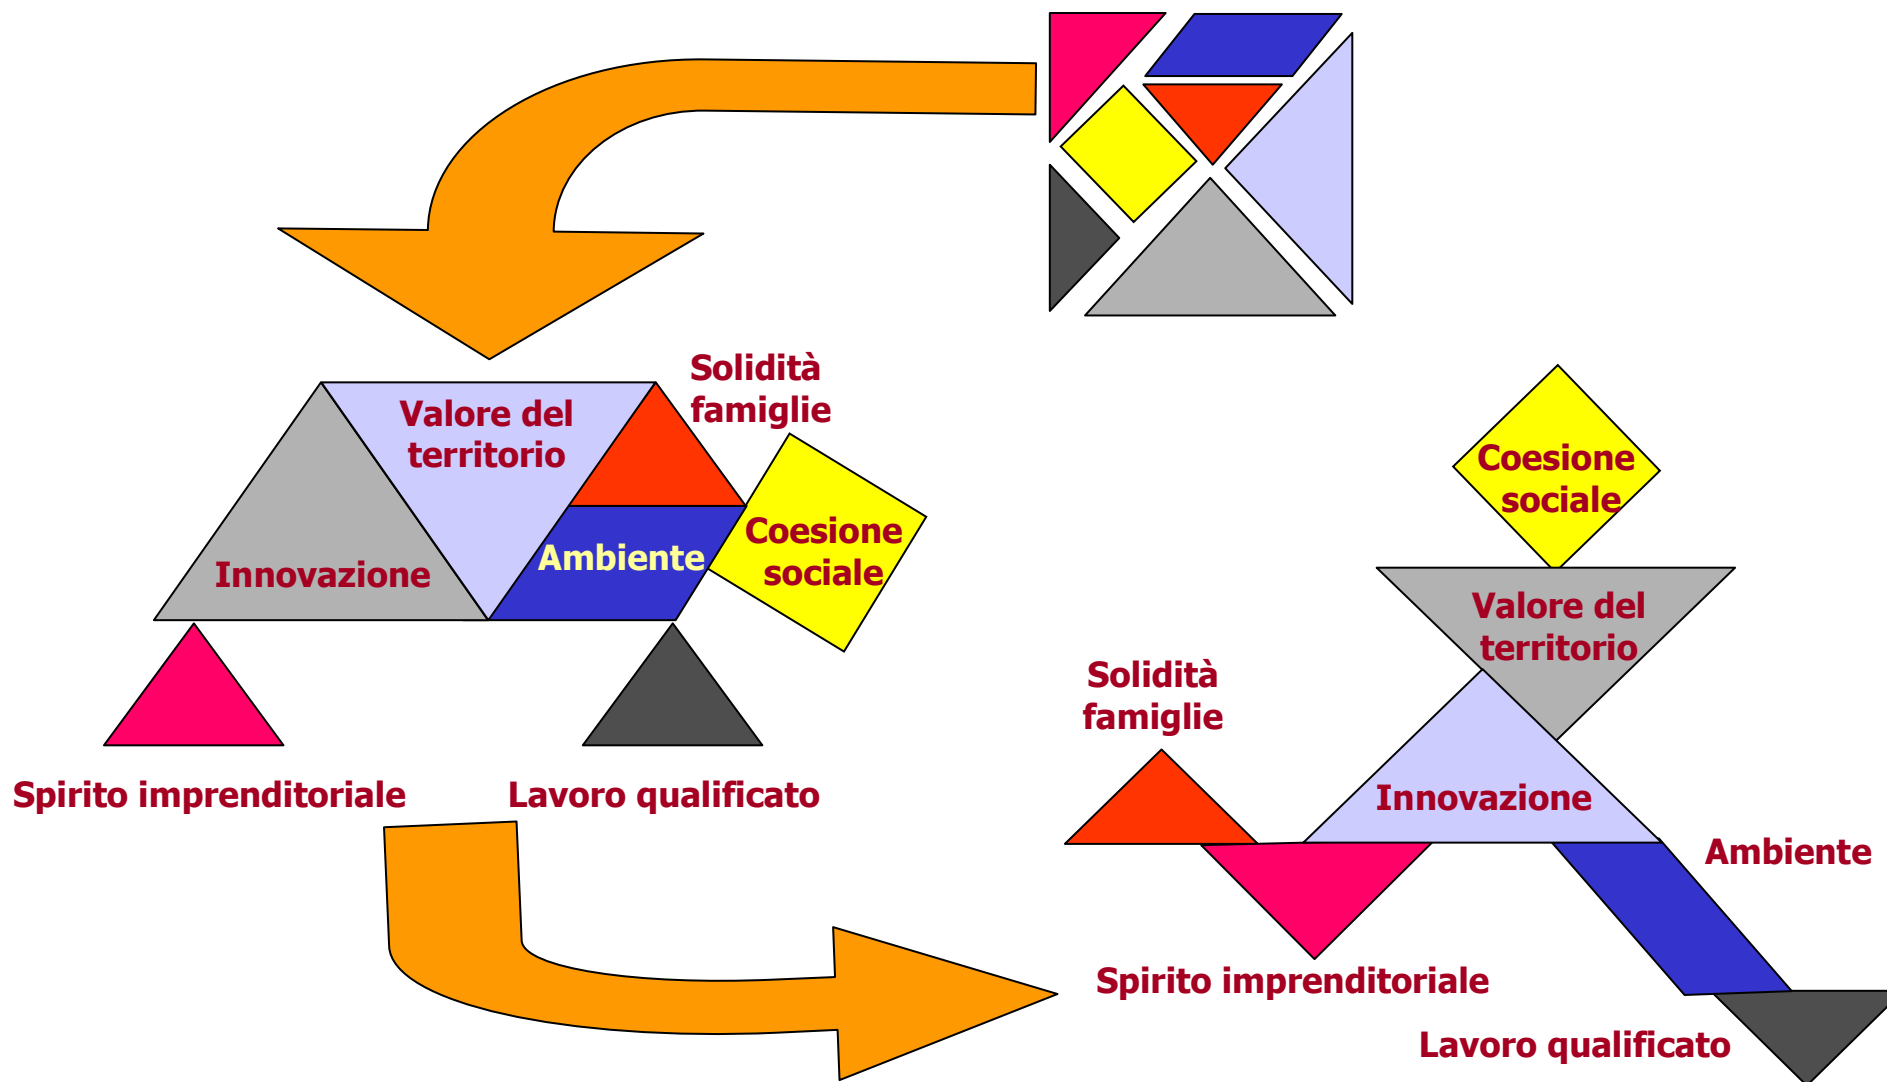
Solidità famiglie

Valore del territorio

Innovazione

Ambiente

Coesione sociale

Spirito imprenditoriale

Lavoro qualificato

Coesione sociale

Valore del territorio

Solidità famiglie

Innovazione

Ambiente

Spirito imprenditoriale

Lavoro qualificato